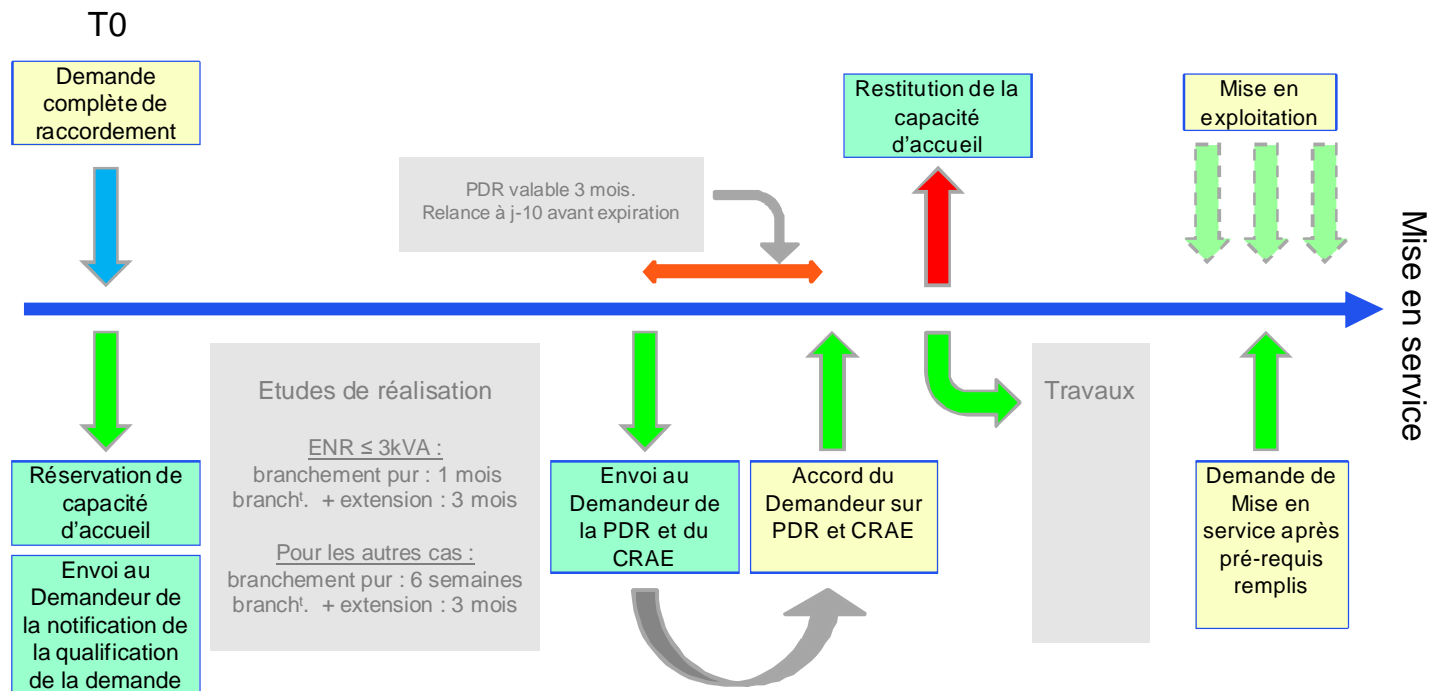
T0

Demande complète de raccordement

PDR valable 3 mois.
Relance à j-10 avant expiration

Restitution de la capacité d'accueil

Mise en exploitation

Mise en service

Réservation de capacité d'accueil

Envoi au Demandeur de la notification de la qualification de la demande

Etudes de réalisation

ENR ≤ 3kVA :
branchement pur : 1 mois
branch$^t$. + extension : 3 mois

Pour les autres cas :
branchement pur : 6 semaines
branch$^t$. + extension : 3 mois

Envoi au Demandeur de la PDR et du CRAE

Accord du Demandeur sur PDR et CRAE

Travaux

Demande de Mise en service après pré-requis remplis